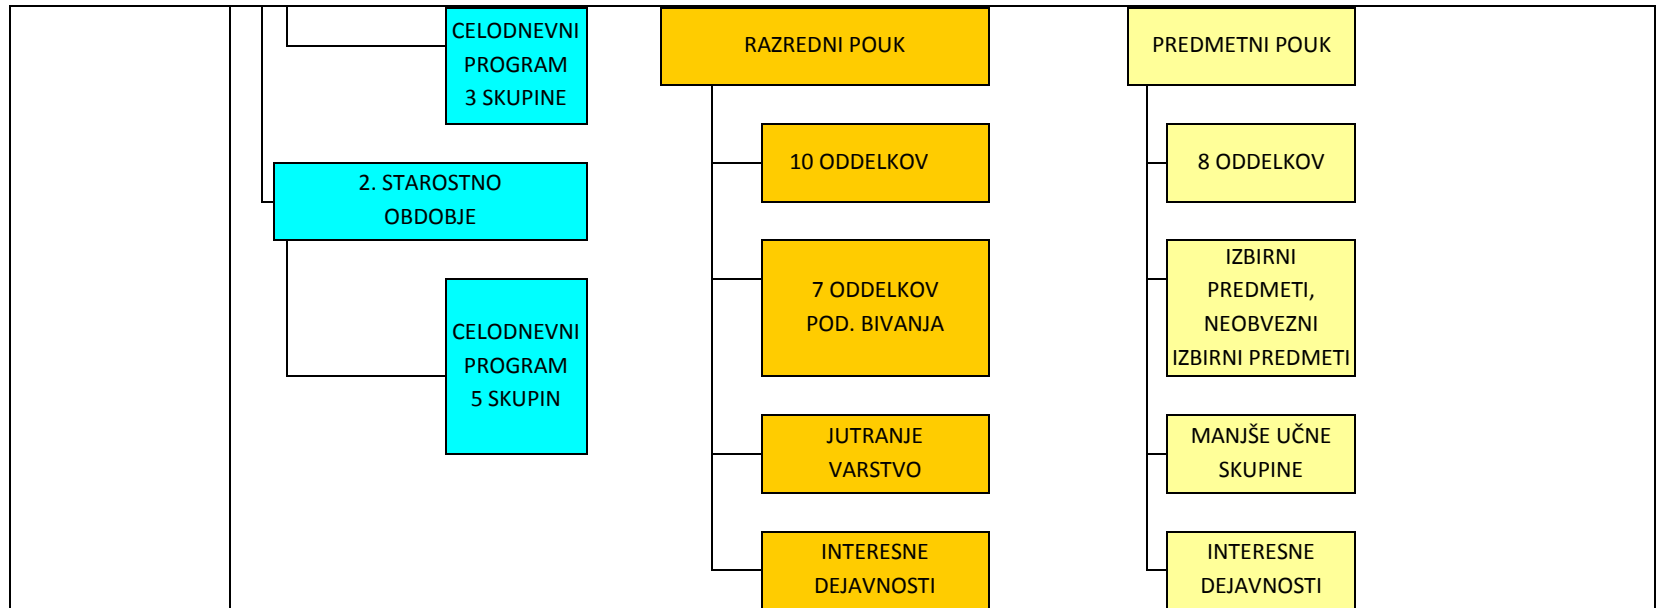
CELODNEVNI PROGRAM 3 SKUPINE

2. STAROSTNO OBDOBJE

CELODNEVNI PROGRAM 5 SKUPIN

RAZREDNI POUK

10 ODDELKOV

7 ODDELKOV POD. BIVANJA

JUTRANJE VARSTVO

INTERESNE DEJAVNOSTI

PREDMETNI POUK

8 ODDELKOV

IZBIRNI PREDMETI, NEOBVEZNI IZBIRNI PREDMETI

MANJŠE UČNE SKUPINE

INTERESNE DEJAVNOSTI